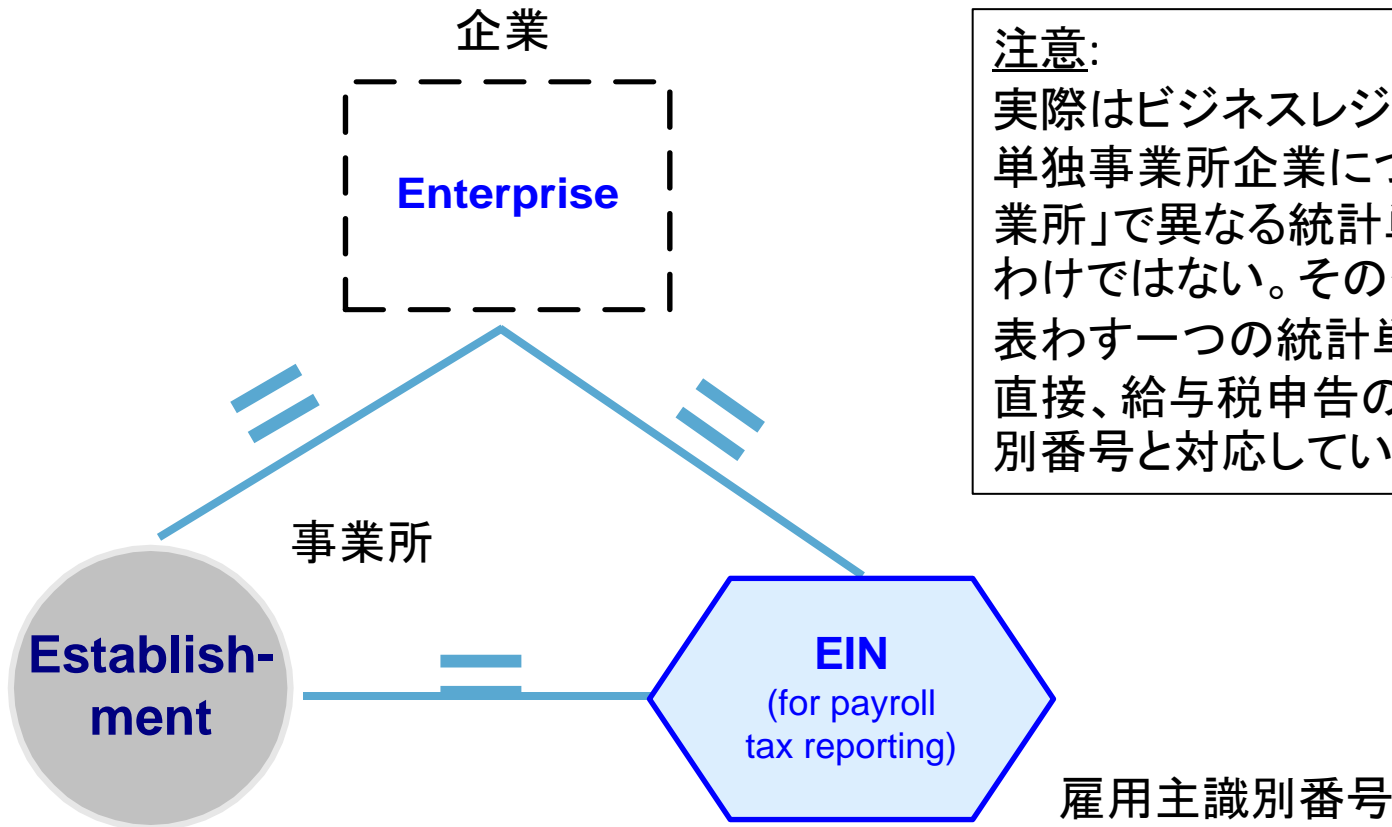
企業

Enterprise

注意:
実際はビジネスレジ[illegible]
単独事業所企業につ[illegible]
業所」で異なる統計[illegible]
わけではない。その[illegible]
表わす一つの統計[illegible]
直接、給与税申告の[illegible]
別番号と対応してい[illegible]

事業所

Establishment

EIN
(for payroll tax reporting)

雇用主識別番号